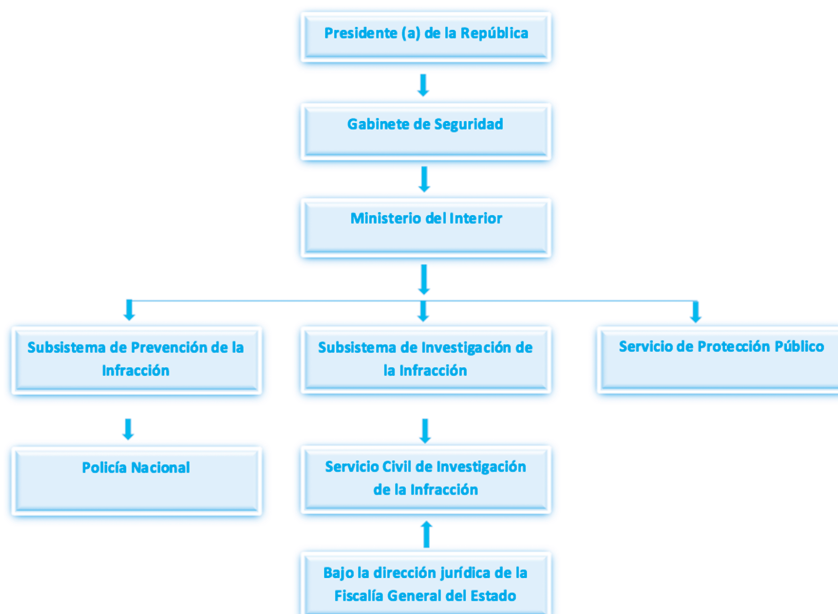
Presidente (a) de la República

Gabinete de Seguridad

Ministerio del Interior

Subsistema de Prevención de la Infracción

Subsistema de Investigación de la Infracción

Servicio de Protección Público

Policía Nacional

Servicio Civil de Investigación de la Infracción

Bajo la dirección jurídica de la Fiscalía General del Estado